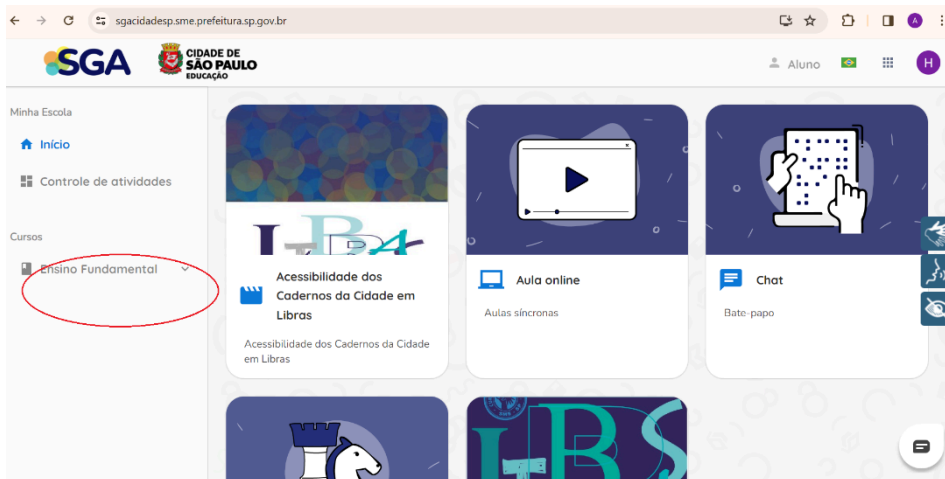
sgacidadesp.sme.prefeitura.sp.gov.br

SGA CIDADE DE SÃO PAULO EDUCAÇÃO

Aluno

H

Minha Escola

Início

Controle de atividades

Cursos

Ensino Fundamental

Acessibilidade dos Cadernos da Cidade em Libras

Acessibilidade dos Cadernos da Cidade em Libras

Aula online

Aulas síncronas

Chat

Bate-papo